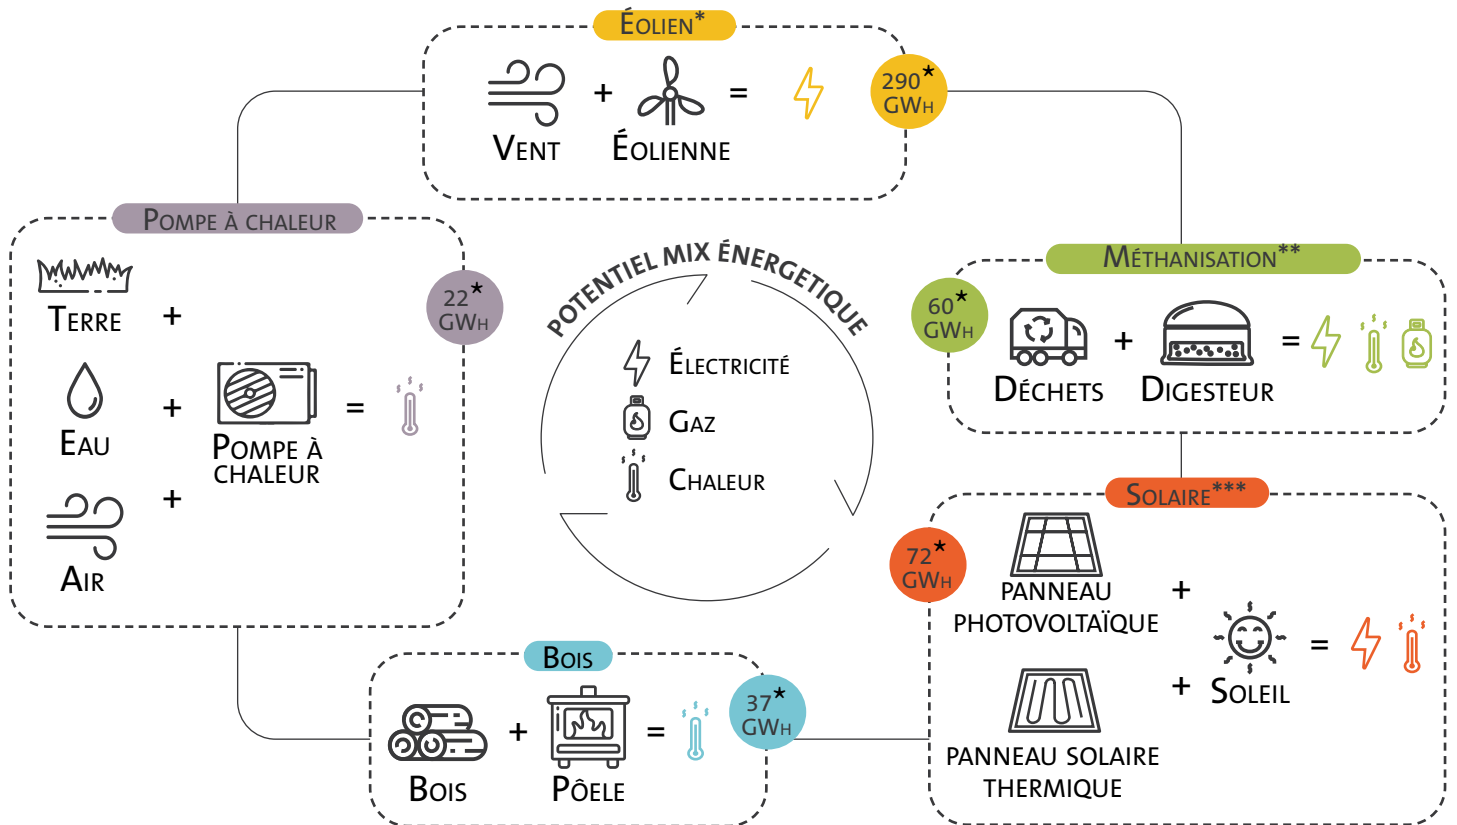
Éolien*

Vent + Éolienne =

290* GWh

Pompe à chaleur

Terre + Eau + Air + Pompe à chaleur =

22* GWh

Potentiel mix énergetique

Électricité
Gaz
Chaleur

Méthanisation**

60* GWh

Déchets + Digesteur =

Solaire***

72* GWh

Panneau photovoltaïque + Panneau solaire thermique + Soleil =

Bois

Bois + Pôele =

37* GWh